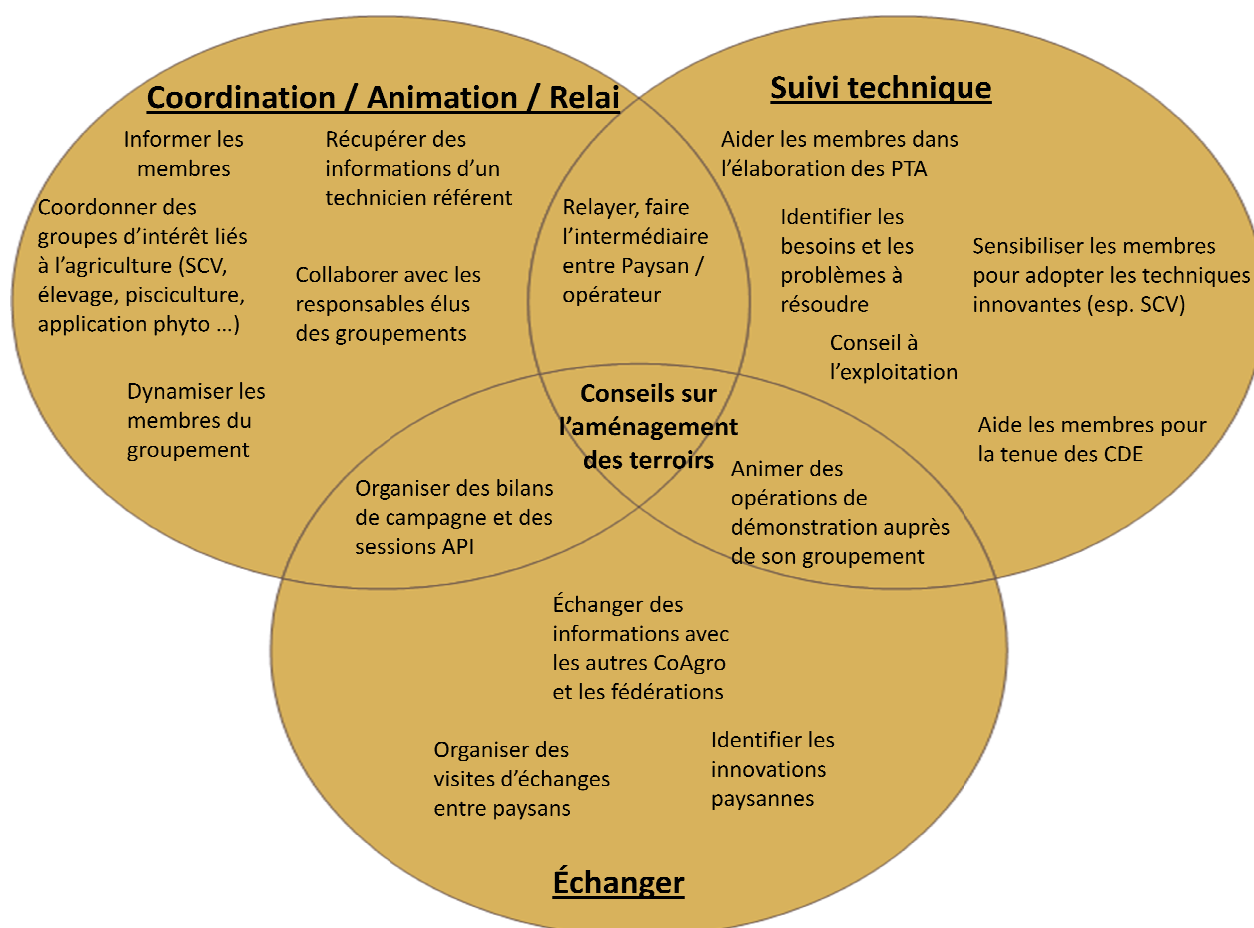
Coordination / Animation / Relai

Informer les membres

Récupérer des informations d'un technicien référent

Coordonner des groupes d'intérêt liés à l'agriculture (SCV, élevage, pisciculture, application phyto …)

Collaborer avec les responsables élus des groupements

Dynamiser les membres du groupement

Suivi technique

Aider les membres dans l'élaboration des PTA

Identifier les besoins et les problèmes à résoudre

Sensibiliser les membres pour adopter les techniques innovantes (esp. SCV)

Conseil à l'exploitation

Aide les membres pour la tenue des CDE

Relayer, faire l'intermédiaire entre Paysan / opérateur

Conseils sur l'aménagement des terroirs

Organiser des bilans de campagne et des sessions API

Animer des opérations de démonstration auprès de son groupement

Échanger des informations avec les autres CoAgro et les fédérations

Organiser des visites d'échanges entre paysans

Identifier les innovations paysannes

Échanger